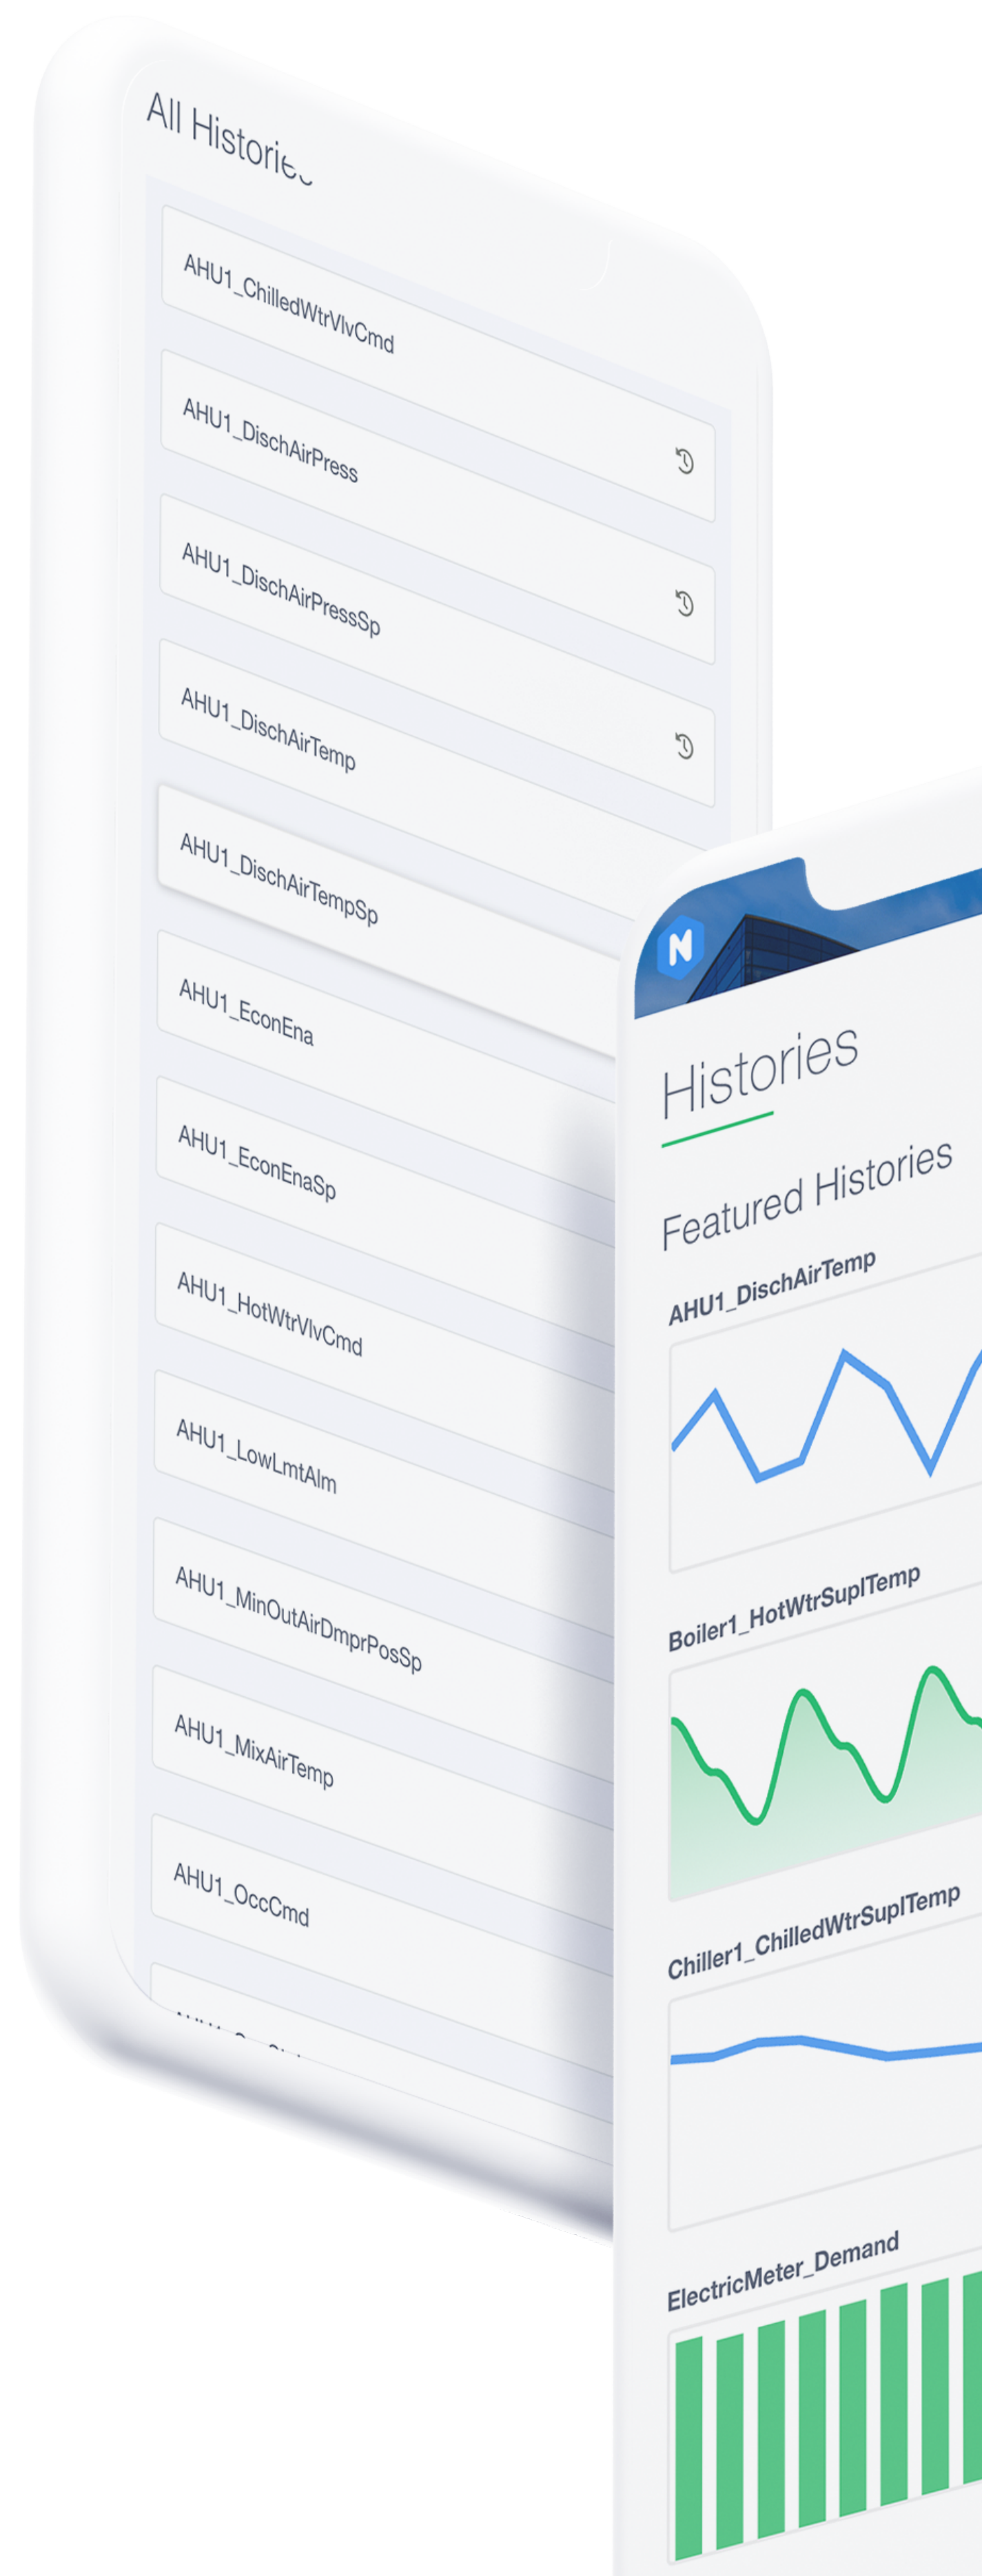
All Histories

AHU1_ChilledWtrVlvCmd

AHU1_DischAirPress

AHU1_DischAirPressSp

AHU1_DischAirTemp

AHU1_DischAirTempSp

AHU1_EconEna

AHU1_EconEnaSp

AHU1_HotWtrVlvCmd

AHU1_LowLmtAlm

AHU1_MinOutAirDmprPosSp

AHU1_MixAirTemp

AHU1_OccCmd

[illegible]

N

Histories

Featured Histories

AHU1_DischAirTemp

Boiler1_HotWtrSuplTemp

Chiller1_ChilledWtrSuplTemp

ElectricMeter_Demand